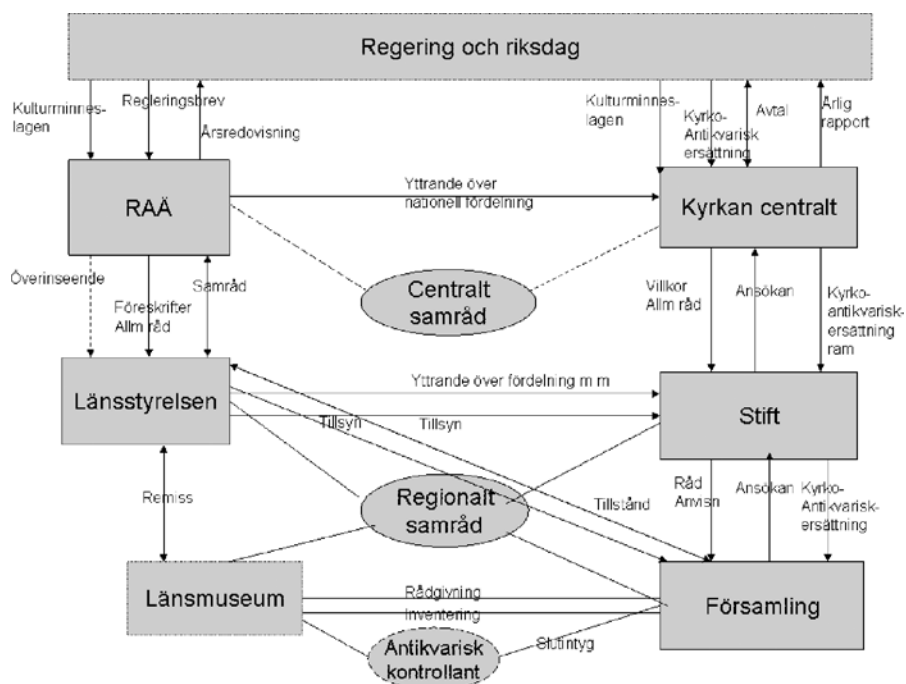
Regering och riksdag

Kulturminneslagen

Regleringsbrev

Årsredovisning

Kulturminneslagen

Kyrko-Antikvarisk ersättning

Avtal

Årlig rapport

RAÄ

Yttrande över nationell fördelning

Kyrkan centralt

Överinseende

Föreskrifter Allm råd

Samråd

Centralt samråd

Villkor Allm råd

Ansökan

Kyrkoantikvariskersättning ram

Länsstyrelsen

Yttrande över fördelning m m

Tillsyn

Tillsyn

Stift

Remiss

Regionalt samråd

Tillstånd

Råd Anvisn

Ansökan

Kyrko-Antikvariskersättning

Länsmuseum

Rådgivning

Inventering

Församling

Antikvarisk kontrollant

Slutintyg